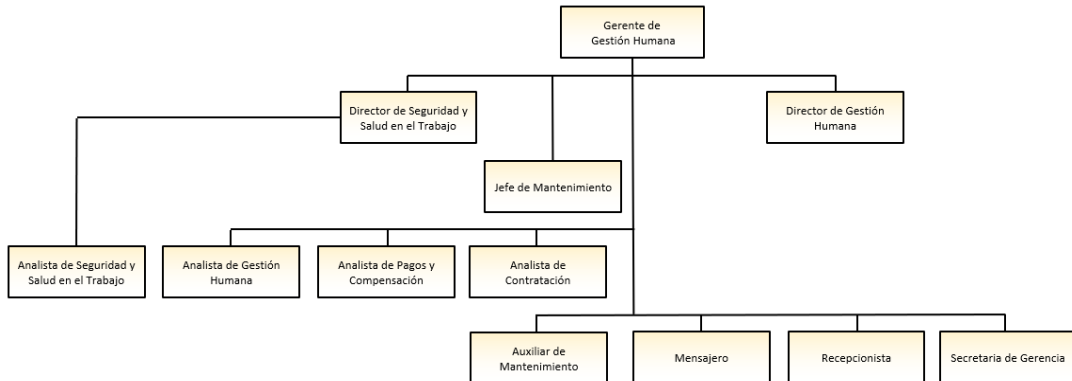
Gerente de Gestión Humana

Director de Seguridad y Salud en el Trabajo

Director de Gestión Humana

Jefe de Mantenimiento

Analista de Seguridad y Salud en el Trabajo

Analista de Gestión Humana

Analista de Pagos y Compensación

Analista de Contratación

Auxiliar de Mantenimiento

Mensajero

Recepcionista

Secretaria de Gerencia